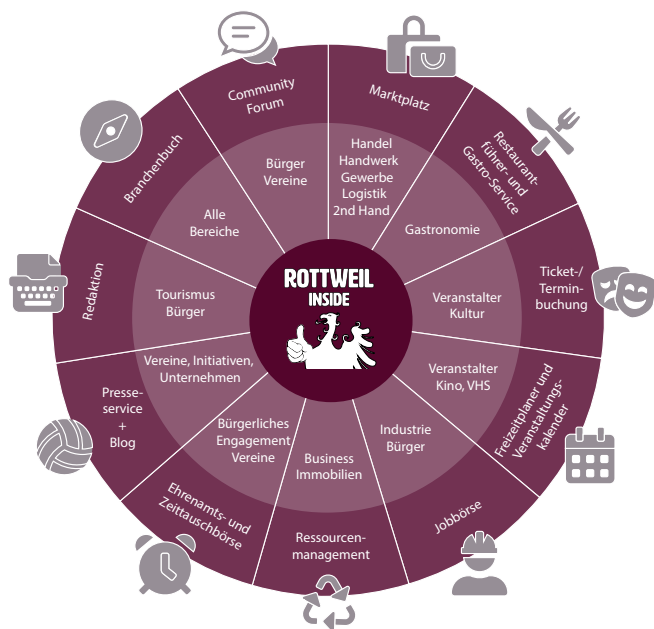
ROTTWEIL INSIDE

Community Forum

Bürger Vereine

Marktplatz

Handel Handwerk Gewerbe Logistik 2nd Hand

Restaurantführer- und Gastro-Service

Gastronomie

Ticket-/ Terminbuchung

Veranstalter Kultur

Freizeitplaner und Veranstaltungskalender

Veranstalter Kino, VHS

Jobbörse

Industrie Bürger

Ressourcenmanagement

Business Immobilien

Ehrenamts- und Zeittauschbörse

Bürgerliches Engagement Vereine

Presseservice + Blog

Vereine, Initiativen, Unternehmen

Redaktion

Tourismus Bürger

Branchenbuch

Alle Bereiche